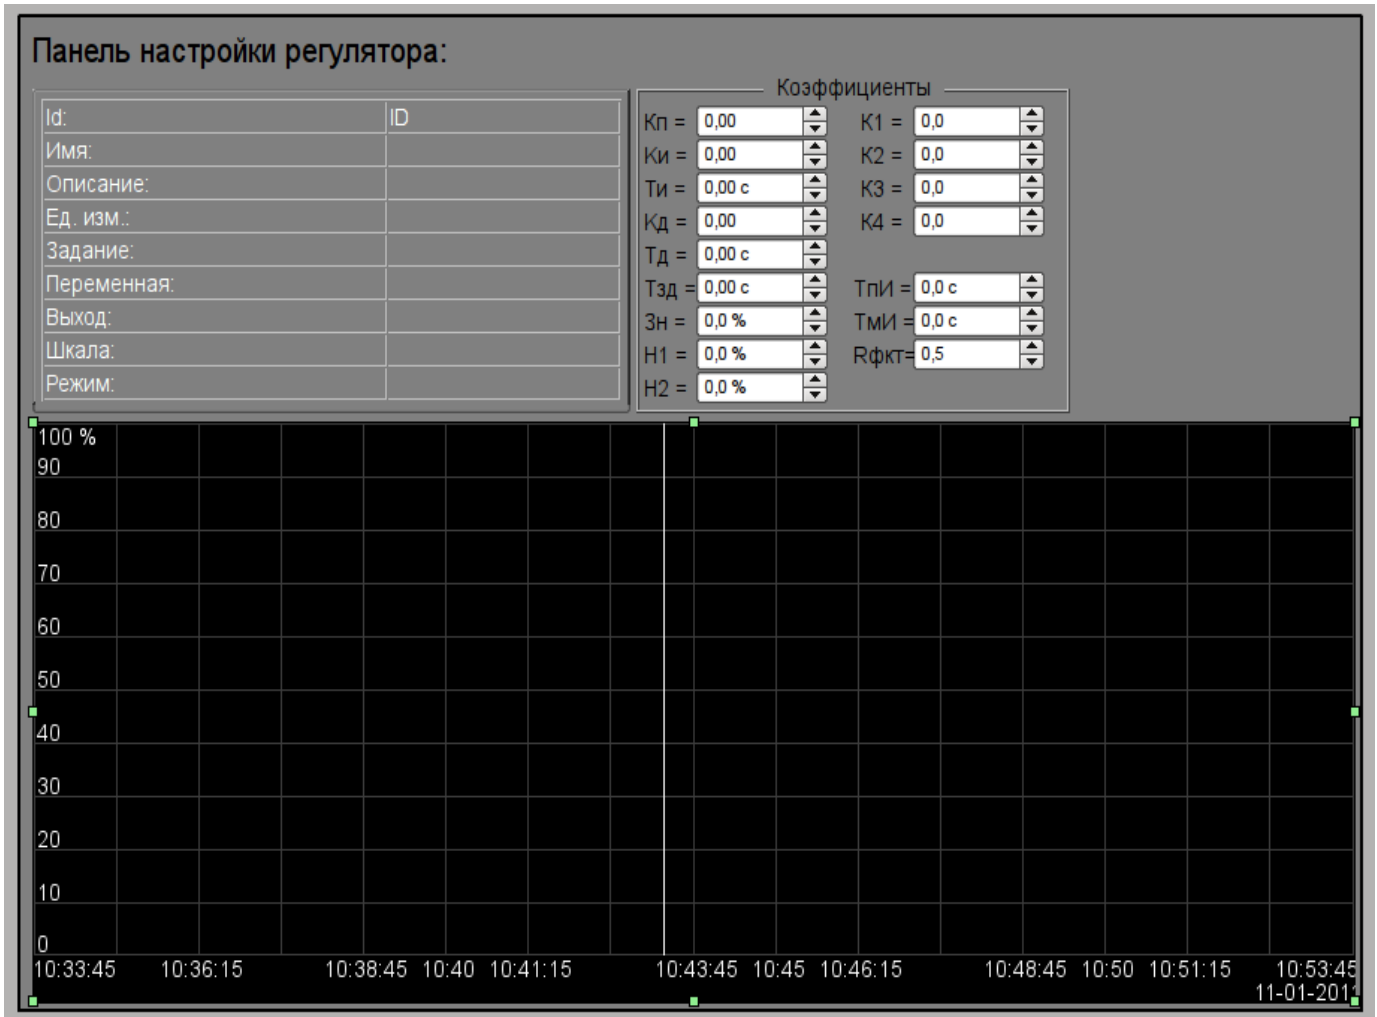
Панель настройки регулятора:

| Id: | ID |
|---|---|
| Имя: | |
| Описание: | |
| Ед. изм.: | |
| Задание: | |
| Переменная: | |
| Выход: | |
| Шкала: | |
| Режим: | |

Коэффициенты

Кп = 0,00
Ки = 0,00
Ти = 0,00 с
Кд = 0,00
Тд = 0,00 с
Тзд = 0,00 с
Зн = 0,0 %
Н1 = 0,0 %
Н2 = 0,0 %

К1 = 0,0
К2 = 0,0
К3 = 0,0
К4 = 0,0
ТпИ = 0,0 с
ТмИ = 0,0 с
Rфкт= 0,5

100 %
90
80
70
60
50
40
30
20
10
0

10:33:45 10:36:15 10:38:45 10:40 10:41:15 10:43:45 10:45 10:46:15 10:48:45 10:50 10:51:15 10:53:45
11-01-201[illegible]